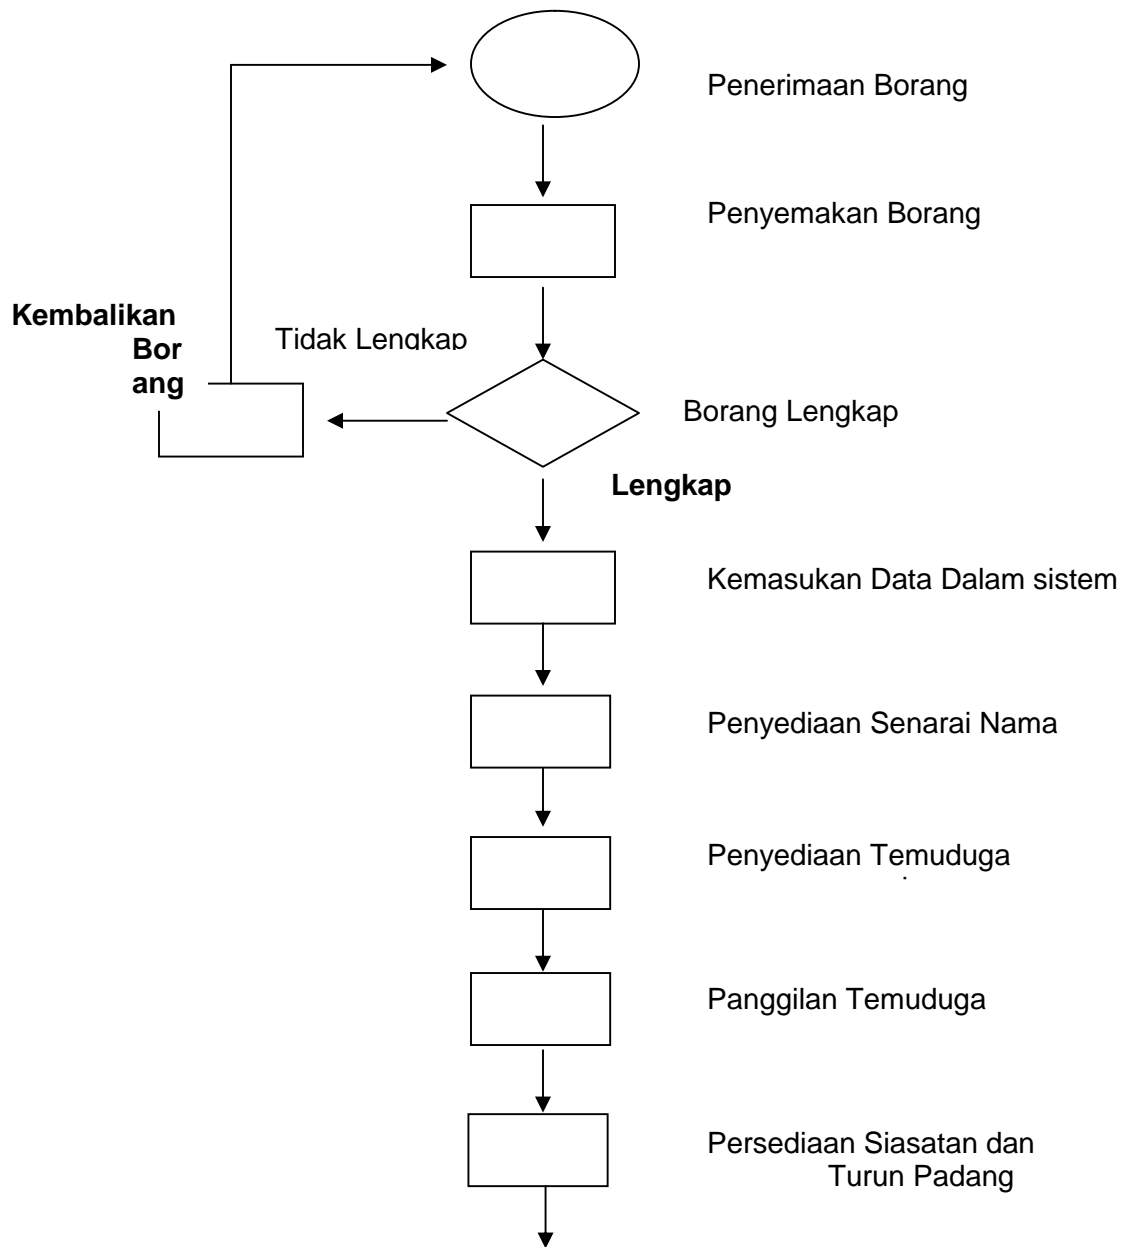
Penerimaan Borang

Penyemakan Borang

Kembalikan Bor ang

Tidak Lengkap

Borang Lengkap

Lengkap

Kemasukan Data Dalam sistem

Penyediaan Senarai Nama

Penyediaan Temuduga

Panggilan Temuduga

Persediaan Siasatan dan Turun Padang